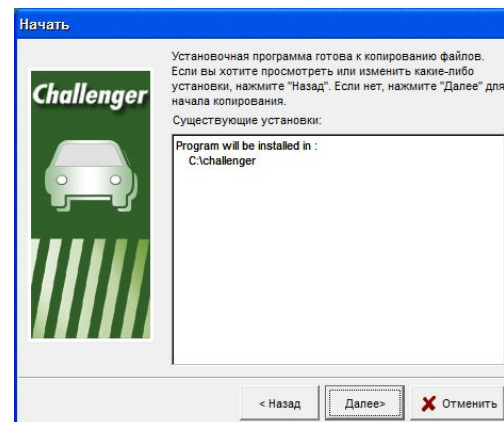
Начать

Challenger

Установочная программа готова к копированию файлов. Если вы хотите просмотреть или изменить какие-либо установки, нажмите "Назад". Если нет, нажмите "Далее" для начала копирования.

Существующие установки:

Program will be installed in :
C:\challenger

< Назад
Далее>
Отменить